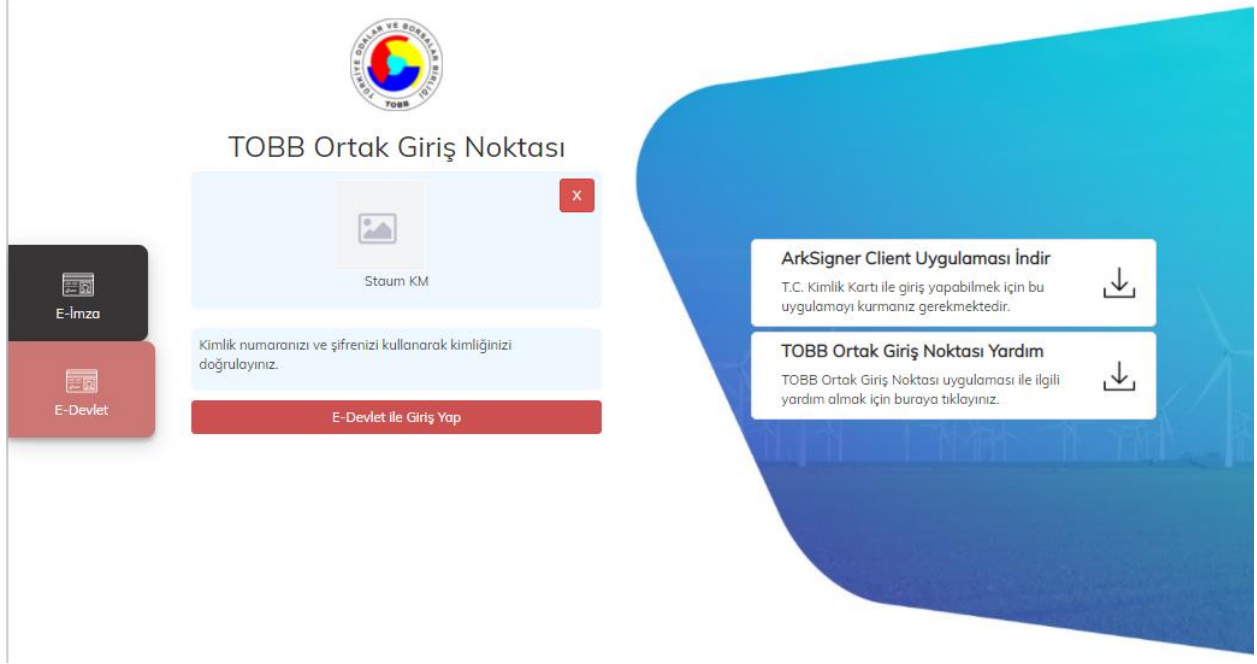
TÜRKİYE ODALAR VE BORSALAR BİRLİĞİ
TOBB

TOBB Ortak Giriş Noktası

X

Staum KM

E-İmza

E-Devlet

Kimlik numaranızı ve şifrenizi kullanarak kimliğinizi doğrulayınız.

E-Devlet ile Giriş Yap

ArkSigner Client Uygulaması İndir

T.C. Kimlik Kartı ile giriş yapabilmek için bu uygulamayı kurmanız gerekmektedir.

TOBB Ortak Giriş Noktası Yardım

TOBB Ortak Giriş Noktası uygulaması ile ilgili yardım almak için buraya tıklayınız.